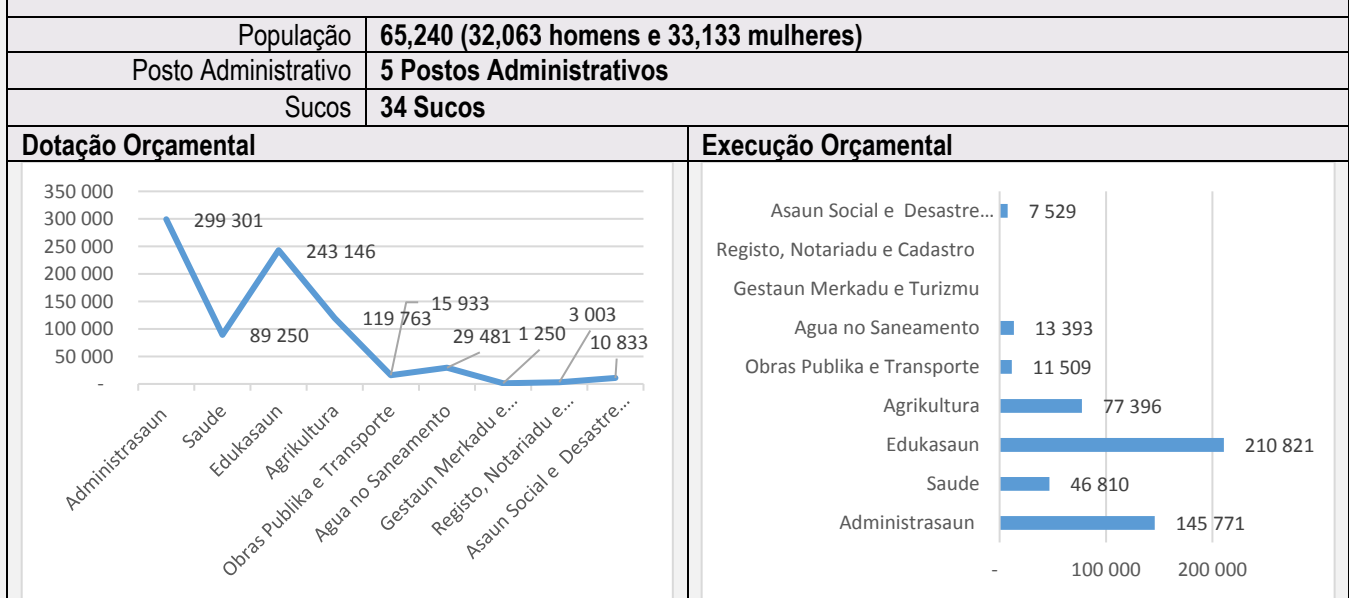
| População | 65,240 (32,063 homens e 33,133 mulheres) |
|---|---|
| Posto Administrativo | 5 Postos Administrativos |
| Sucos | 34 Sucos |

Dotação Orçamental

350 000
300 000
250 000
200 000
150 000
100 000
50 000
-

299 301
243 146
89 250
119 763
15 933
29 481
1 250
3 003
10 833

Administrasaun
Saude
Edukasaun
Agrikultura
Obras Publika e Transporte
Agua no Saneamento
Gestaun Merkadu e...
Registo, Notariadu e...
Asaun Social e Desastre...

Execução Orçamental

Asaun Social e Desastre... 7 529
Registo, Notariadu e Cadastro
Gestaun Merkadu e Turizmu
Agua no Saneamento 13 393
Obras Publika e Transporte 11 509
Agrikultura 77 396
Edukasaun 210 821
Saude 46 810
Administrasaun 145 771

- 100 000 200 000